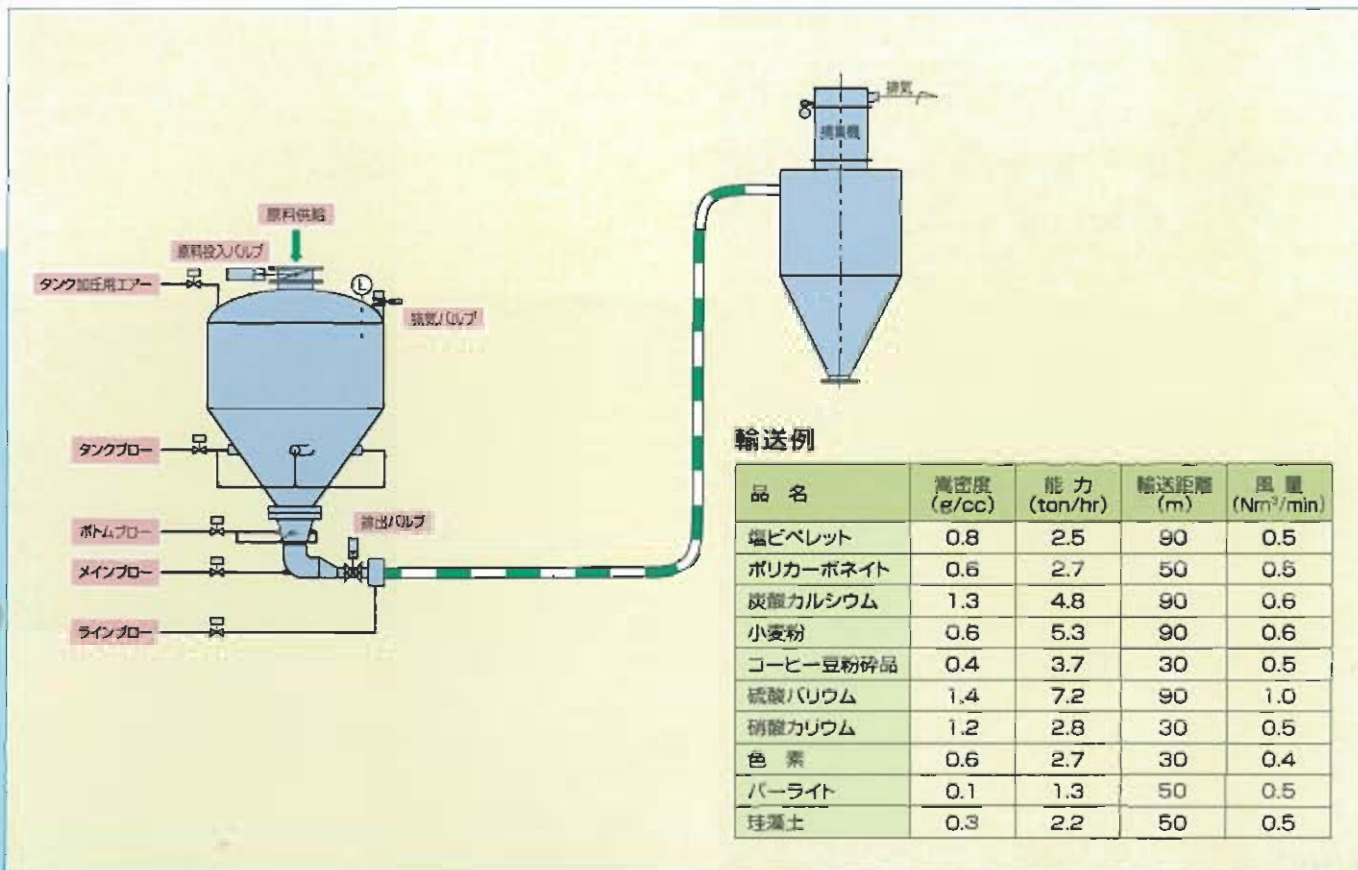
排気

捕集機

原料供給

原料投入バルブ

タンク加圧用エアー

抜気バルブ

タンクブロー

ボトムブロー

排出バルブ

メインブロー

ラインブロー

輸送例

| 品名 | 嵩密度 (g/cc) | 能力 (ton/hr) | 輸送距離 (m) | 風量 (Nm³/min) |
|---|---|---|---|---|
| 塩ビペレット | 0.8 | 2.5 | 90 | 0.5 |
| ポリカーボネイト | 0.6 | 2.7 | 50 | 0.5 |
| 炭酸カルシウム | 1.3 | 4.8 | 90 | 0.6 |
| 小麦粉 | 0.6 | 5.3 | 90 | 0.6 |
| コーヒー豆粉砕品 | 0.4 | 3.7 | 30 | 0.5 |
| 硫酸バリウム | 1.4 | 7.2 | 90 | 1.0 |
| 硝酸カリウム | 1.2 | 2.8 | 30 | 0.5 |
| 色素 | 0.6 | 2.7 | 30 | 0.4 |
| パーライト | 0.1 | 1.3 | 50 | 0.5 |
| 珪藻土 | 0.3 | 2.2 | 50 | 0.5 |